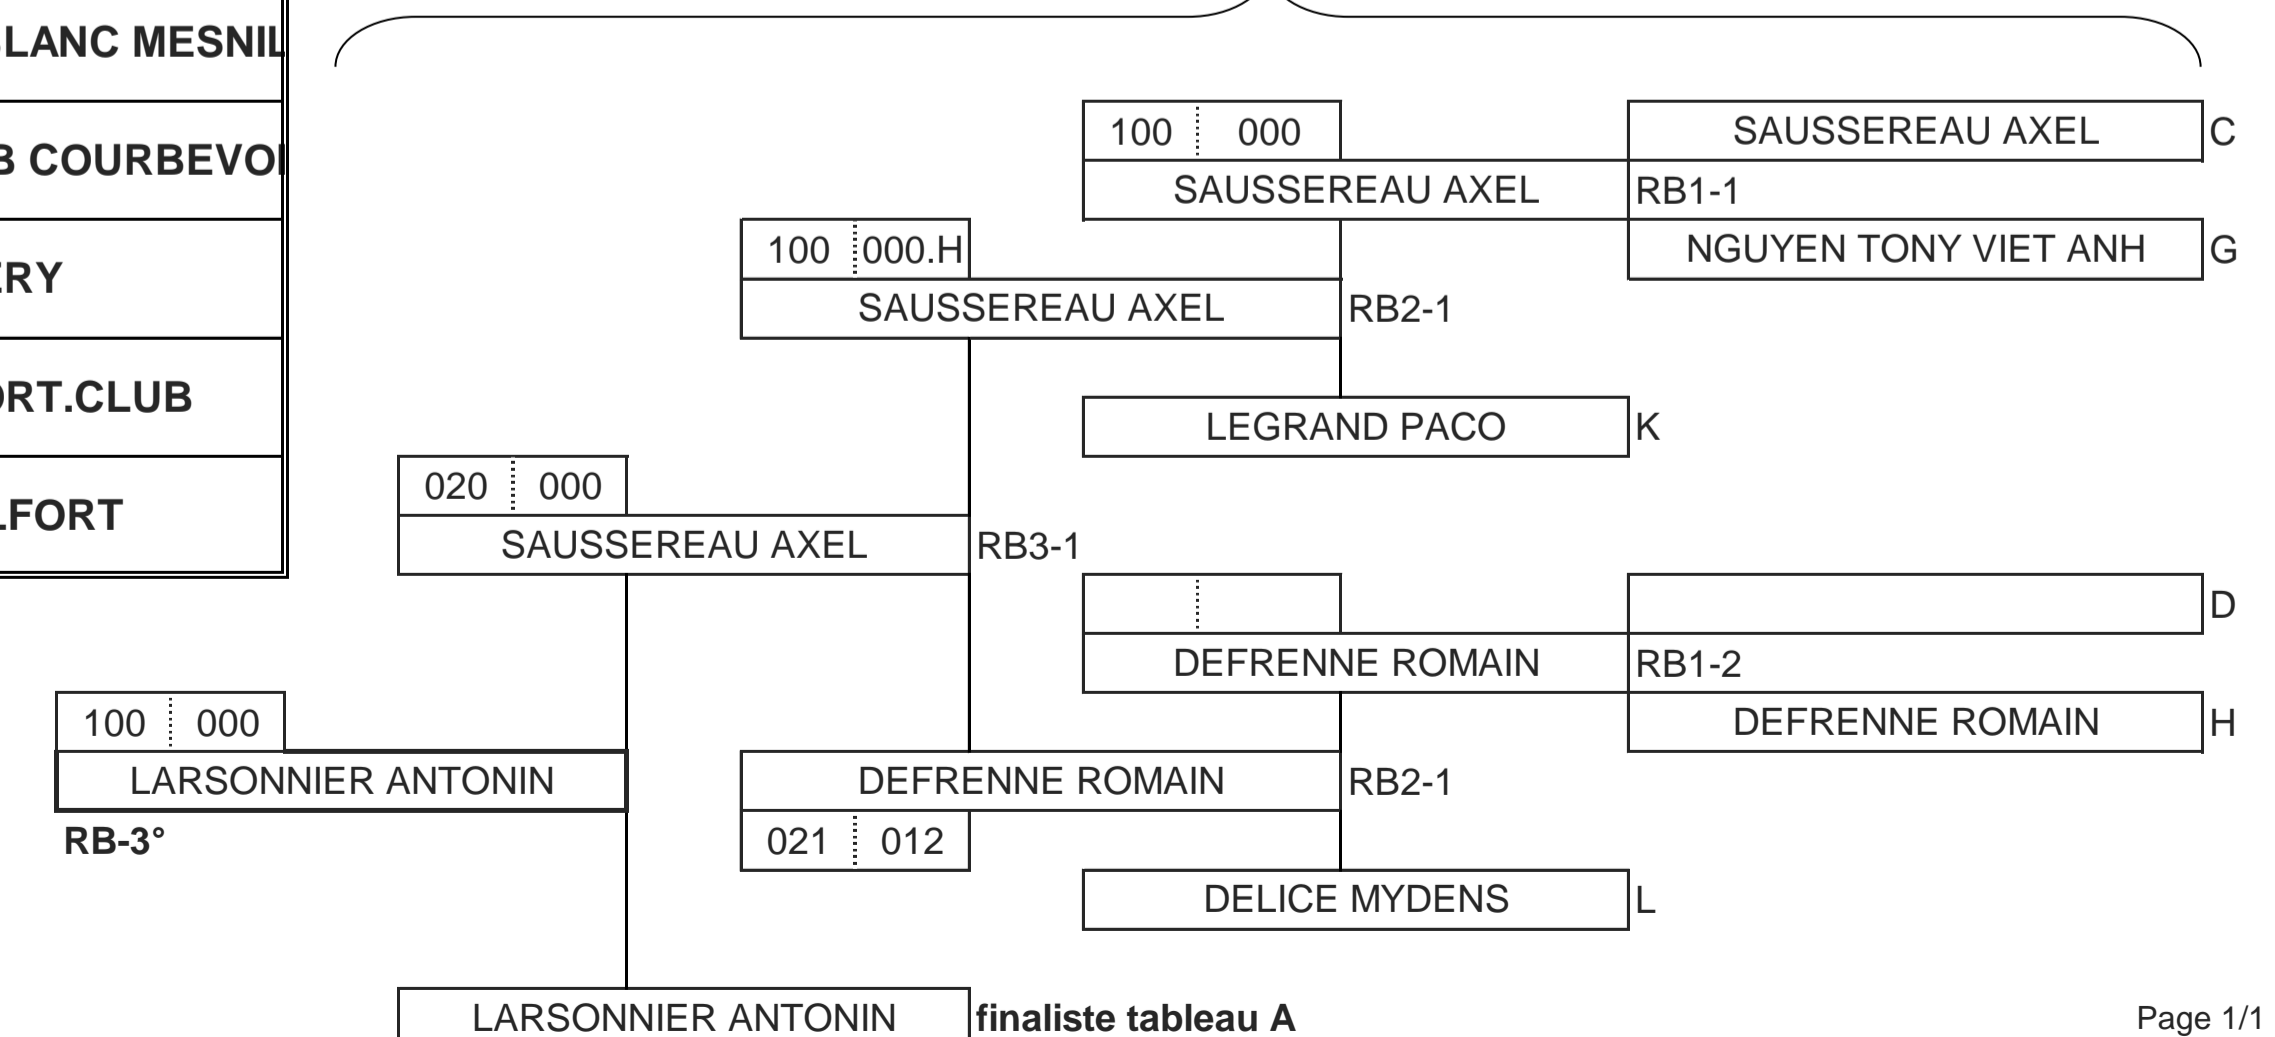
LANC MESNIL

B COURBEVOI

RY

ORT.CLUB

LFORT

| 100 | 000 |
|---|---|

SAUSSEREAU AXEL C

SAUSSEREAU AXEL RB1-1

NGUYEN TONY VIET ANH G

| 100 | 000.H |
|---|---|

SAUSSEREAU AXEL RB2-1

LEGRAND PACO K

| 020 | 000 |
|---|---|

SAUSSEREAU AXEL RB3-1

D

DEFRENNE ROMAIN RB1-2

DEFRENNE ROMAIN H

| 100 | 000 |
|---|---|

LARSONNIER ANTONIN

RB-3°

DEFRENNE ROMAIN RB2-1

| 021 | 012 |
|---|---|

DELICE MYDENS L

LARSONNIER ANTONIN **finaliste tableau A**

Page 1/1